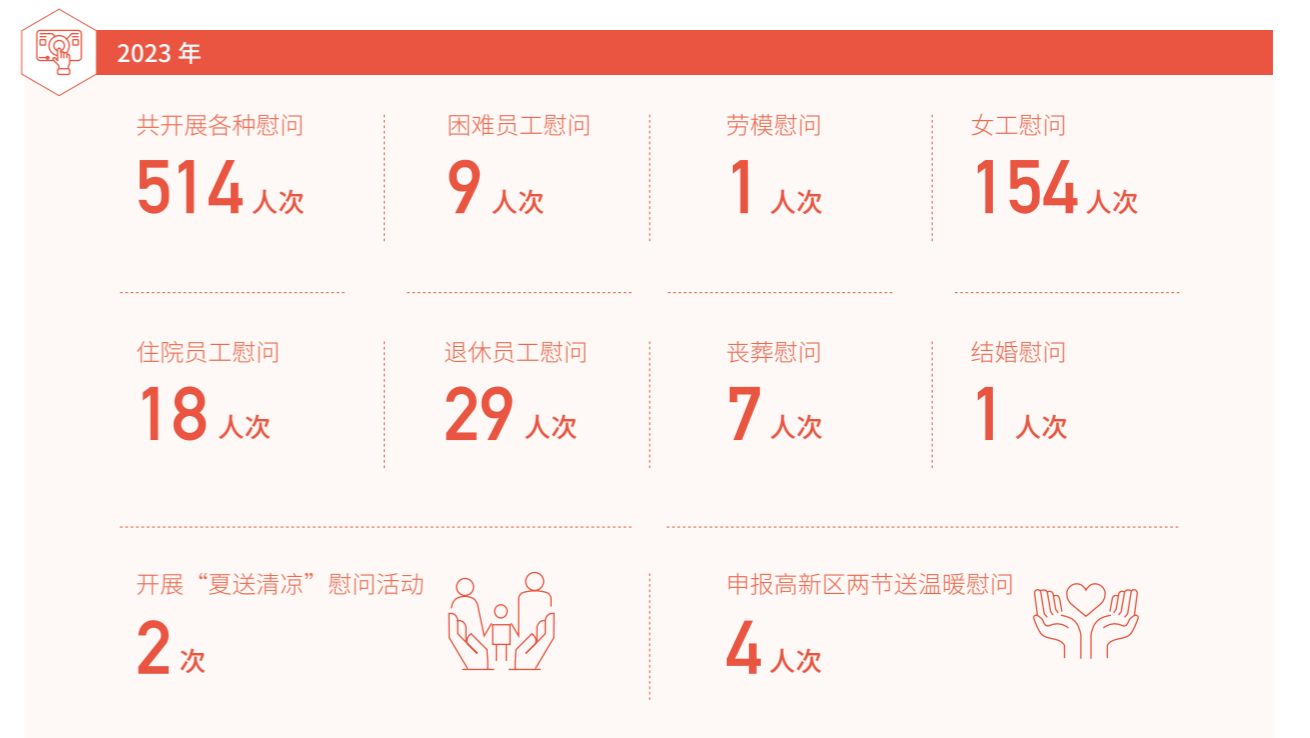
2023 年

共开展各种慰问
514 人次

困难员工慰问
9 人次

劳模慰问
1 人次

女工慰问
154 人次

住院员工慰问
18 人次

退休员工慰问
29 人次

丧葬慰问
7 人次

结婚慰问
1 人次

开展“夏送清凉”慰问活动
2 次

申报高新区两节送温暖慰问
4 人次